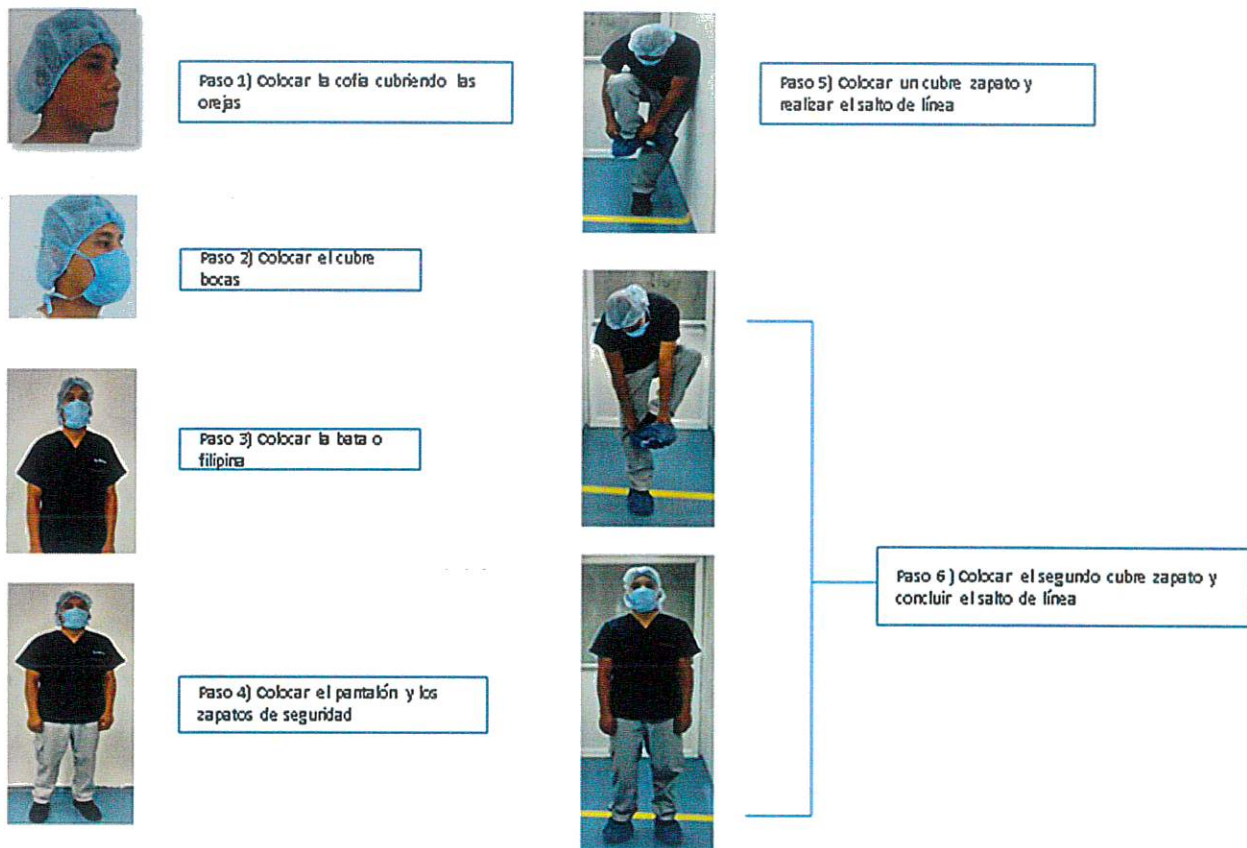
Paso 1) Colocar la cofia cubriendo las orejas

Paso 2) Colocar el cubre bocas

Paso 3) Colocar la bata o filipina

Paso 4) Colocar el pantalón y los zapatos de seguridad

Paso 5) Colocar un cubre zapato y realizar el salto de línea

Paso 6) Colocar el segundo cubre zapato y concluir el salto de línea